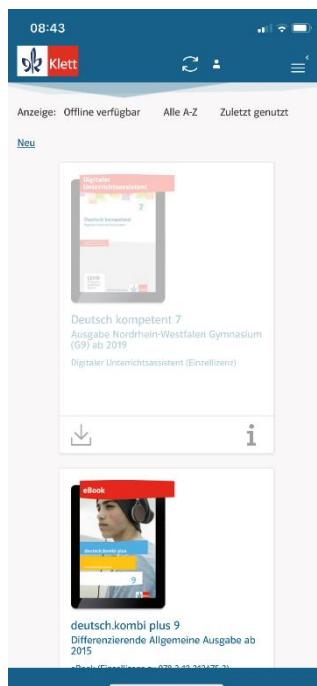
08:43

Klett

Anzeige: Offline verfügbar Alle A-Z Zuletzt genutzt

Neu

Digitaler Unterrichtsassistent

7

Deutsch kompetent

Deutsch kompetent 7
Ausgabe Nordrhein-Westfalen Gymnasium (G9) ab 2019
Digitaler Unterrichtsassistent (Einzellizenz)

eBook

deutsch.kombi plus

9

deutsch.kombi plus 9
Differenzierende Allgemeine Ausgabe ab 2015
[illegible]